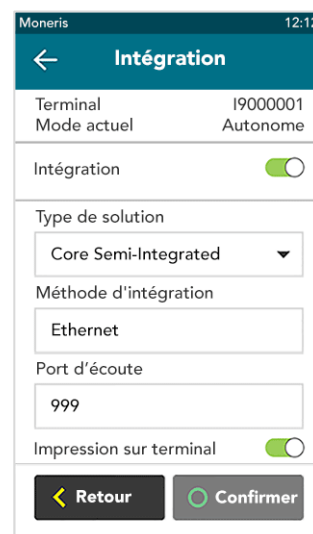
Moneris 12:1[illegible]

Intégration

Terminal I9000001
Mode actuel Autonome

Intégration

Type de solution
Core Semi-Integrated

Méthode d'intégration
Ethernet

Port d'écoute
999

Impression sur terminal

Retour
Confirmer